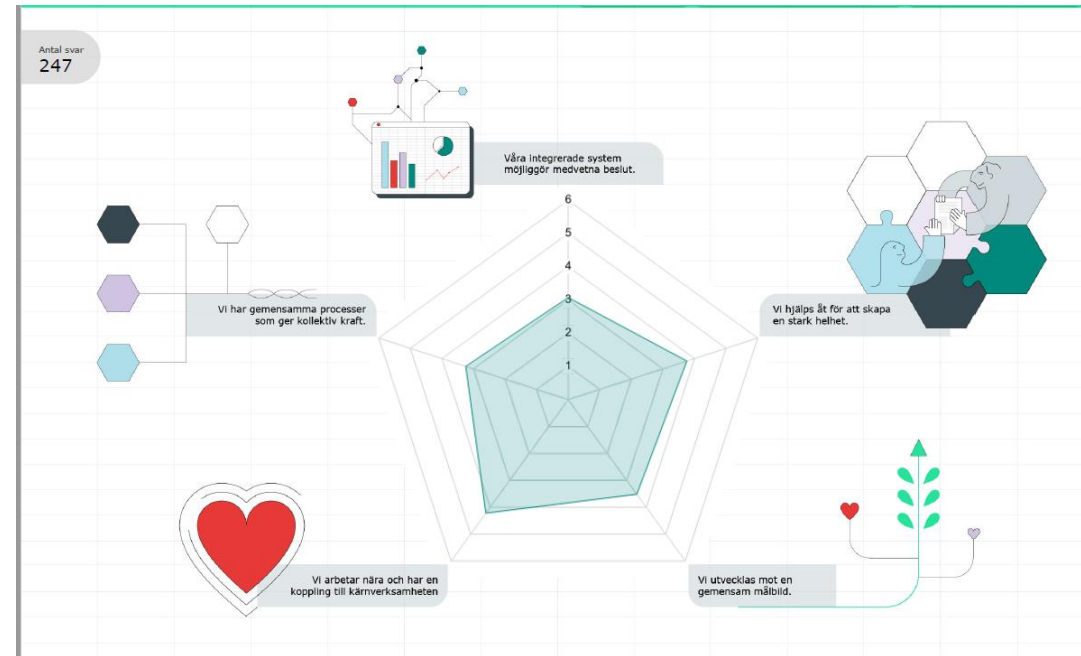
Antal svar
247

Våra integrerade system möjliggör medvetna beslut.

6
5
4
3
2
1

Vi har gemensamma processer som ger kollektiv kraft.

Vi hjälps åt för att skapa en stark helhet.

Vi arbetar nära och har en koppling till kärnverksamheten

Vi utvecklas mot en gemensam målbild.